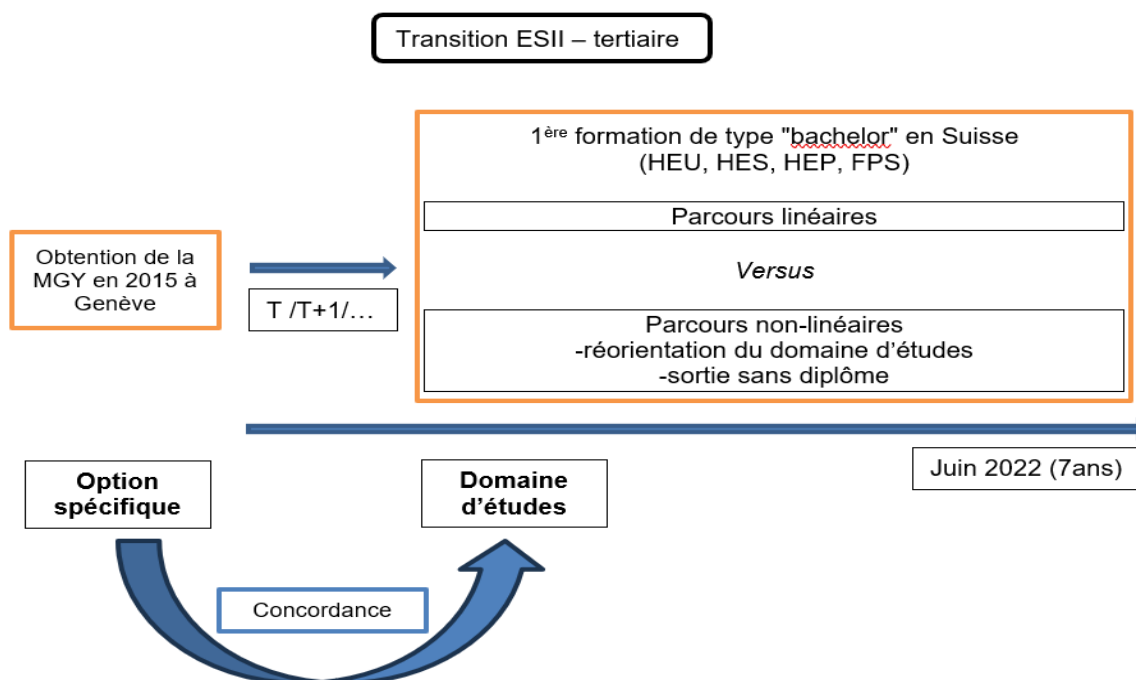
Transition ESII – tertiaire

Obtention de la MGY en 2015 à Genève

T /T+1/…

1$^{ère}$ formation de type "bachelor" en Suisse (HEU, HES, HEP, FPS)

Parcours linéaires

Versus

Parcours non-linéaires
-réorientation du domaine d'études
-sortie sans diplôme

Juin 2022 (7ans)

Option spécifique

Domaine d'études

Concordance